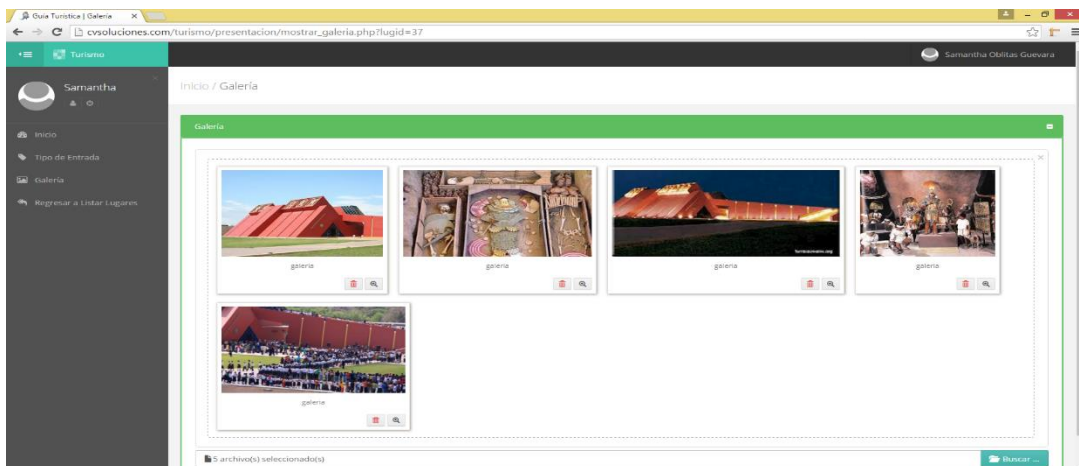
Guia Turistica | Galeria ×

cvsoluciones.com/turismo/presentacion/mostrar_galeria.php?lugid=37

Turismo

Samantha Oblitas Guevara

Samantha

Inicio

Tipo de Entrada

Galeria

Regresar a Listar Lugares

Inicio / Galería

Galería

galeria

galeria

galeria

galeria

galeria

5 archivo(s) seleccionado(s)

Buscar ...